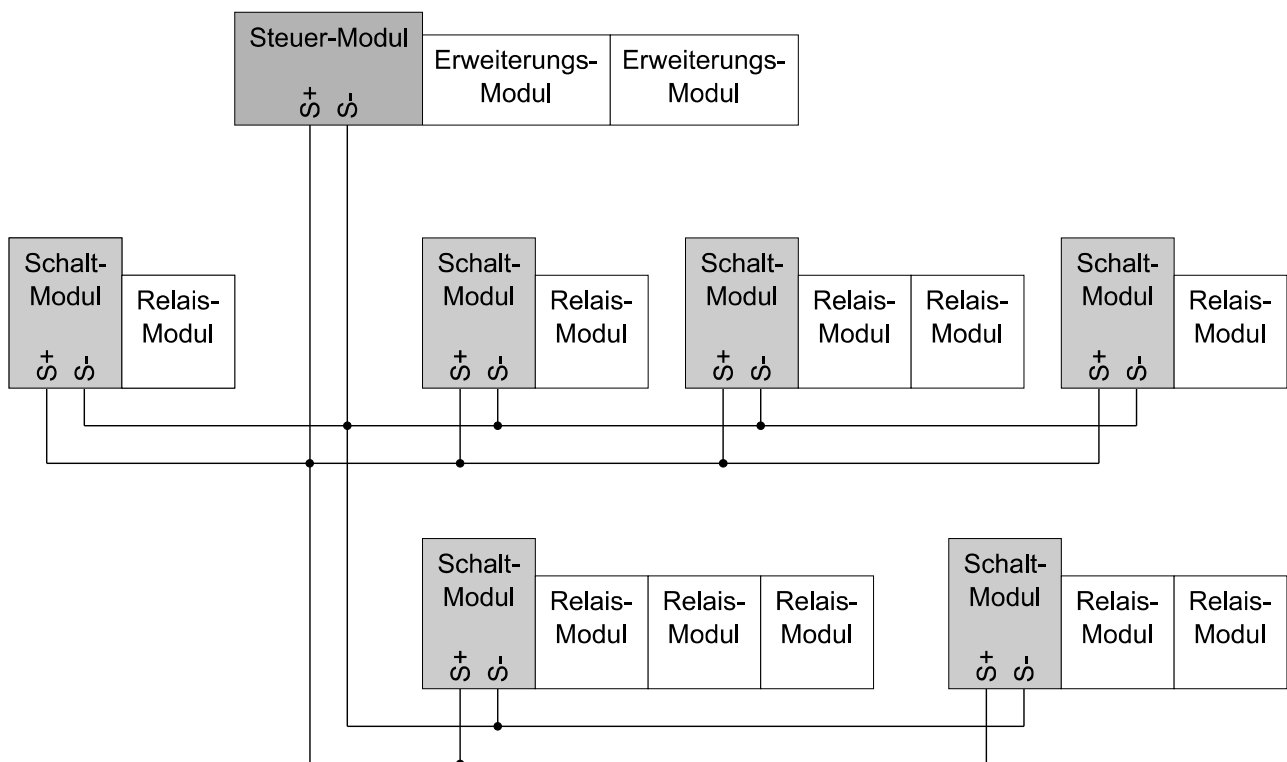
Steuer-Modul
S+ S-
Erweiterungs-Modul
Erweiterungs-Modul

Schalt-Modul
S+ S-
Relais-Modul

Schalt-Modul
S+ S-
Relais-Modul

Schalt-Modul
S+ S-
Relais-Modul
Relais-Modul

Schalt-Modul
S+ S-
Relais-Modul

Schalt-Modul
S+ S-
Relais-Modul
Relais-Modul
Relais-Modul

Schalt-Modul
S+ S-
Relais-Modul
Relais-Modul